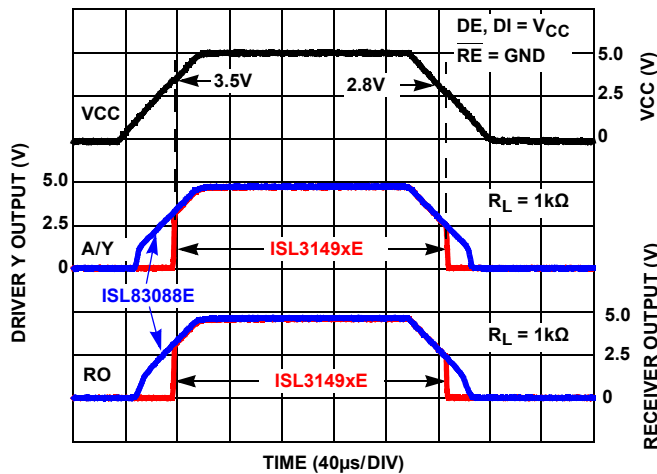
DE, DI = $V_{CC}$

$\overline{RE}$ = GND

5.0

2.5

0

VCC (V)

3.5V

2.8V

VCC

DRIVER Y OUTPUT (V)

5.0

2.5

0

$R_L = 1k\Omega$

A/Y

ISL3149xE

ISL83088E

5.0

2.5

0

$R_L = 1k\Omega$

RO

ISL3149xE

RECEIVER OUTPUT (V)

TIME (40µs/DIV)